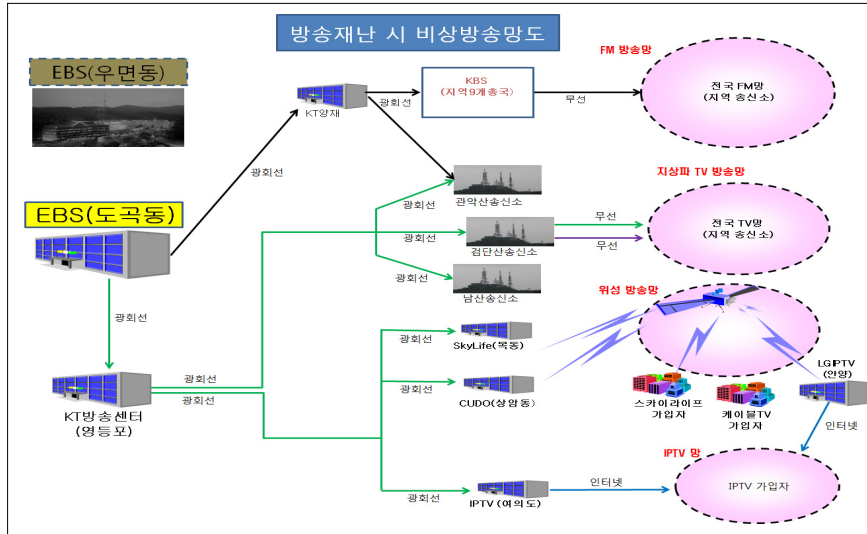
방송재난 시 비상방송망도

EBS(우면동)

EBS(도곡동)

광회선

KT양재

광회선

KBS
(지역9개총국)

무선

FM 방송망

전국 FM망
(지역 송신소)

지상파 TV 방송망

광회선

관악산송신소

광회선

검단산송신소

무선

무선

전국 TV망
(지역 송신소)

광회선

남산송신소

위성 방송망

광회선

광회선

SkyLife(목동)

광회선

CUDO(상암동)

스카이라이프
가입자

케이블TV
가입자

LGIPTV
(안양)

인터넷

KT방송센터
(영등포)

광회선

광회선

IPTV 망

광회선

IPTV (여의도)

인터넷

IPTV 가입자